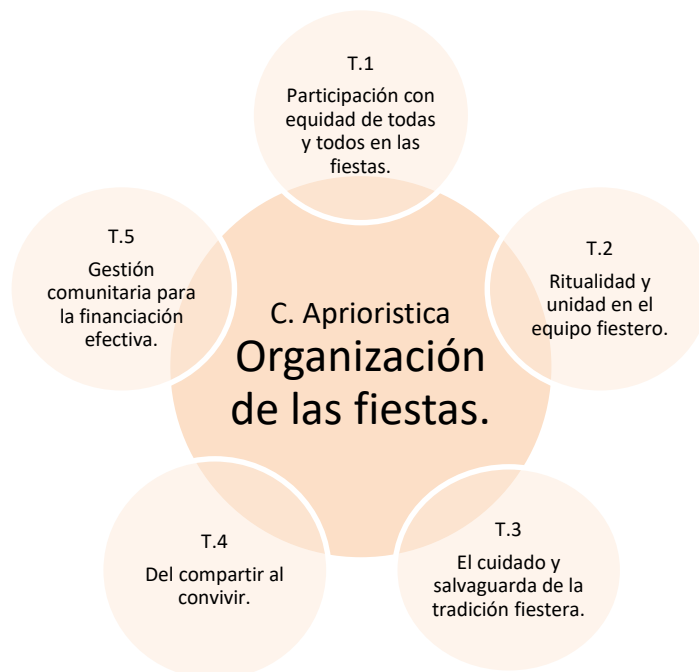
T.1
Participación con equidad de todas y todos en las fiestas.

T.5
Gestión comunitaria para la financiación efectiva.

C. Aprioristica
Organización de las fiestas.

T.2
Ritualidad y unidad en el equipo fiestero.

T.4
Del compartir al convivir.

T.3
El cuidado y salvaguarda de la tradición fiestera.